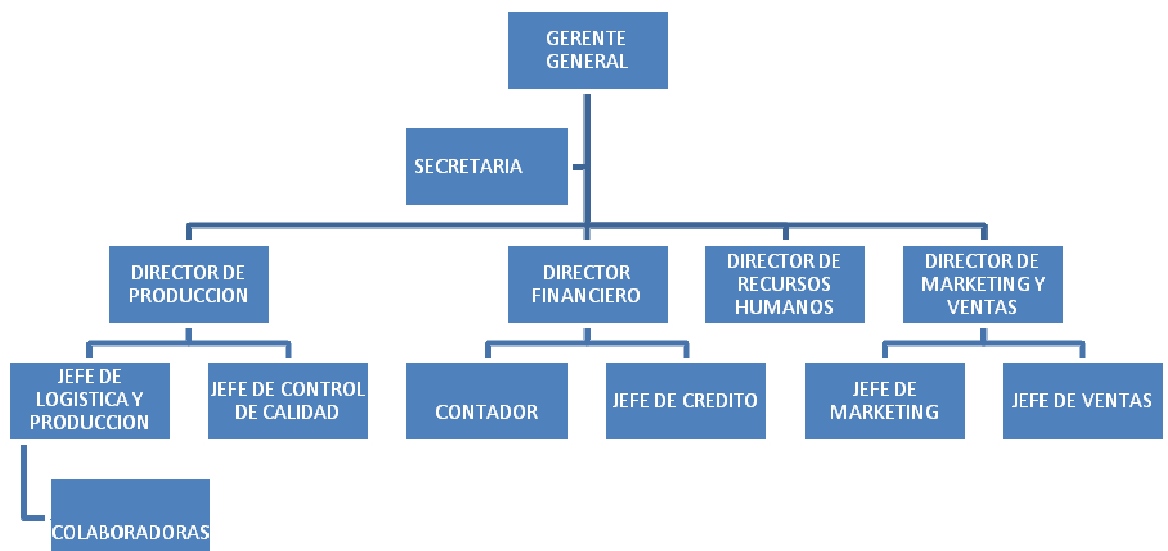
GERENTE GENERAL

SECRETARIA

DIRECTOR DE PRODUCCION

DIRECTOR FINANCIERO

DIRECTOR DE RECURSOS HUMANOS

DIRECTOR DE MARKETING Y VENTAS

JEFE DE LOGISTICA Y PRODUCCION

JEFE DE CONTROL DE CALIDAD

CONTADOR

JEFE DE CREDITO

JEFE DE MARKETING

JEFE DE VENTAS

COLABORADORAS